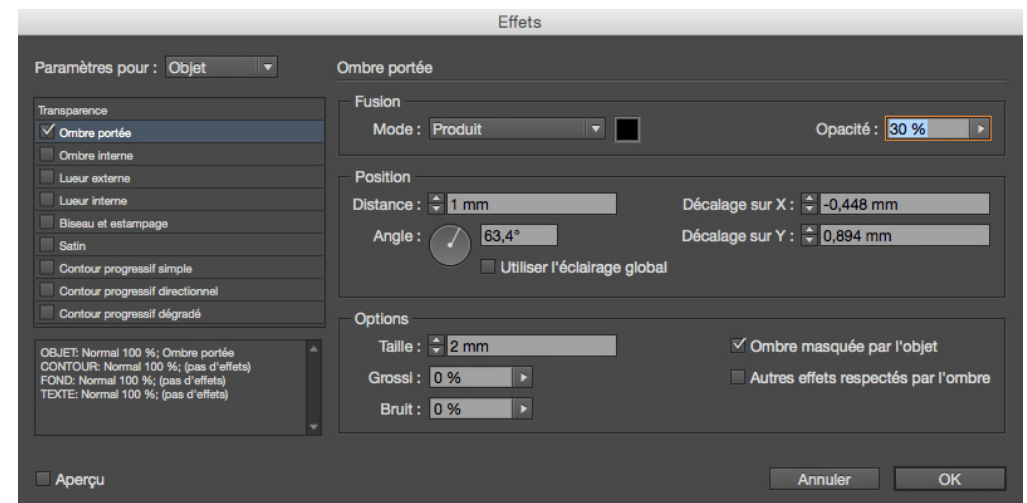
Effets

Paramètres pour : Objet

Transparence
Ombre portée
Ombre interne
Lueur externe
Lueur interne
Biseau et estampage
Satin
Contour progressif simple
Contour progressif directionnel
Contour progressif dégradé

OBJET: Normal 100 %; Ombre portée
CONTOUR: Normal 100 %; (pas d'effets)
FOND: Normal 100 %; (pas d'effets)
TEXTE: Normal 100 %; (pas d'effets)

Ombre portée

Fusion
Mode : Produit
Opacité : 30 %

Position
Distance : 1 mm
Angle : 63,4°
Utiliser l'éclairage global
Décalage sur X : -0,448 mm
Décalage sur Y : 0,894 mm

Options
Taille : 2 mm
Grossi : 0 %
Bruit : 0 %
Ombre masquée par l'objet
Autres effets respectés par l'ombre

Aperçu
Annuler
OK